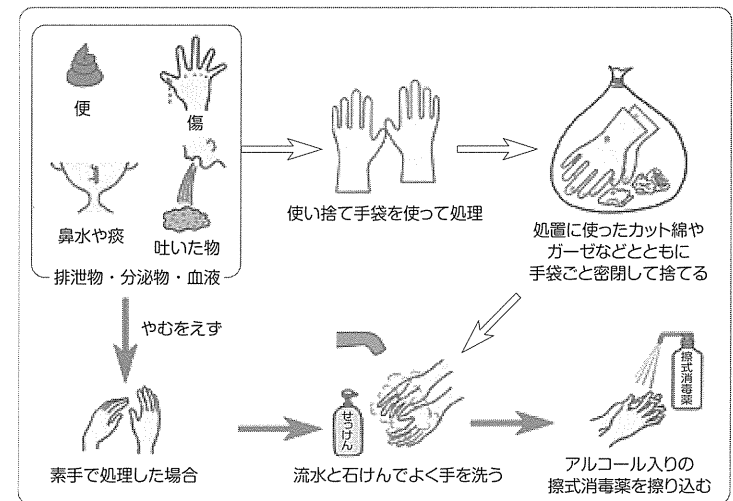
便

傷

鼻水や痰

吐いた物

排泄物・分泌物・血液

使い捨て手袋を使って処理

処置に使ったカット綿やガーゼなどとともに手袋ごと密閉して捨てる

やむをえず

素手で処理した場合

せっけん

流水と石けんでよく手を洗う

擦式消毒薬

アルコール入りの擦式消毒薬を擦り込む